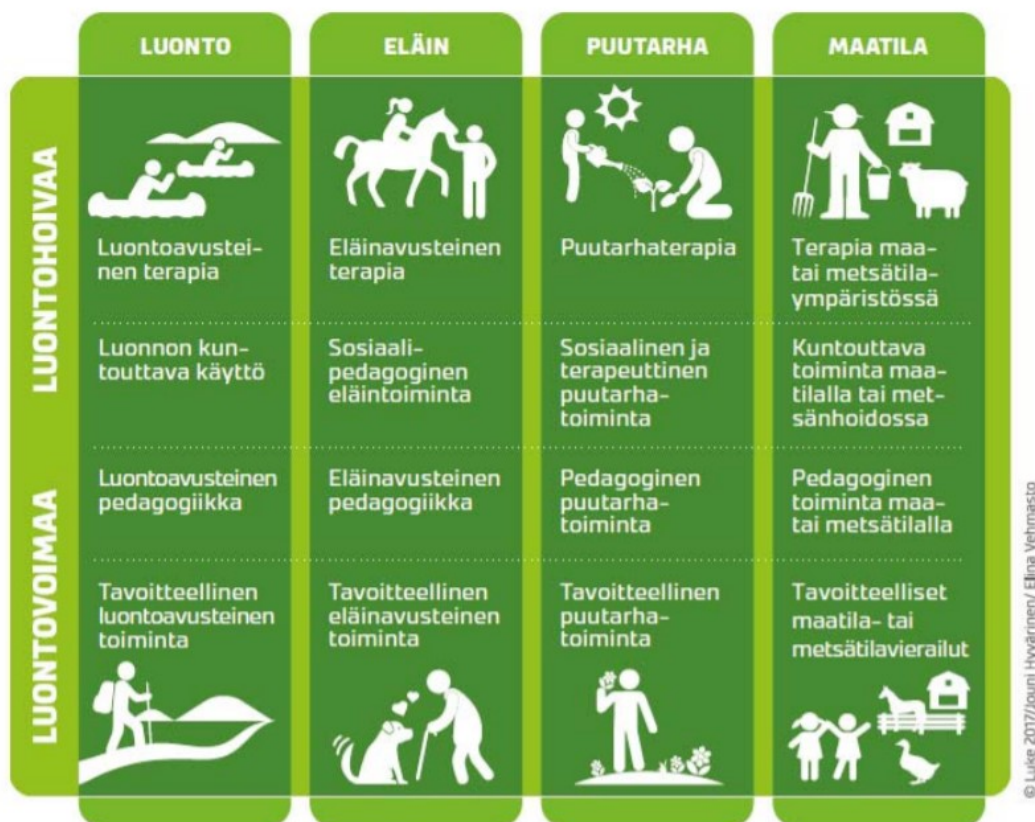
| | LUONTO | ELÄIN | PUUTARHA | MAATILA |
|---|---|---|---|---|
| LUONTOHOIVAA | Luontoavusteinen terapia | Eläinavusteinen terapia | Puutarhaterapia | Terapia maatai metsätilaympäristössä |
| | Luonnon kuntouttava käyttö | Sosiaalipedagoginen eläintoiminta | Sosiaalinen ja terapeuttinen puutarhatoiminta | Kuntouttava toiminta maatilalla tai metsänhoidossa |
| LUONTOVOIMAA | Luontoavusteinen pedagogiikka | Eläinavusteinen pedagogiikka | Pedagoginen puutarhatoiminta | Pedagoginen toiminta maatai metsätilalla |
| | Tavoitteellinen luontoavusteinen toiminta | Tavoitteellinen eläinavusteinen toiminta | Tavoitteellinen puutarhatoiminta | Tavoitteelliset maatila- tai metsätilavierailut |

© Luke 2017/Jouni Hyvärinen/ Elina Vehmasto